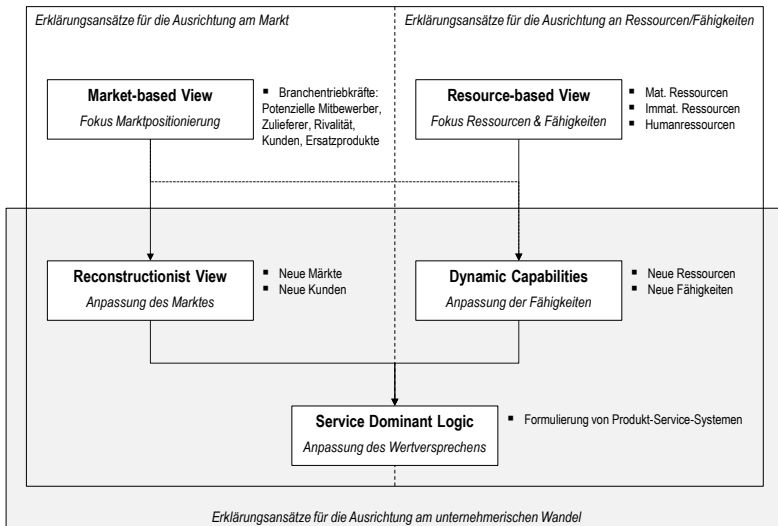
Erklärungsansätze für die Ausrichtung am Markt

Erklärungsansätze für die Ausrichtung an Ressourcen/Fähigkeiten

**Market-based View**
*Fokus Marktpositionierung*

- Branchentriebkräfte: Potenzielle Mitbewerber, Zulieferer, Rivalität, Kunden, Ersatzprodukte

**Resource-based View**
*Fokus Ressourcen & Fähigkeiten*

- Mat. Ressourcen
- Immat. Ressourcen
- Humanressourcen

**Reconstructionist View**
*Anpassung des Marktes*

- Neue Märkte
- Neue Kunden

**Dynamic Capabilities**
*Anpassung der Fähigkeiten*

- Neue Ressourcen
- Neue Fähigkeiten

**Service Dominant Logic**
*Anpassung des Wertversprechens*

- Formulierung von Produkt-Service-Systemen

Erklärungsansätze für die Ausrichtung am unternehmerischen Wandel